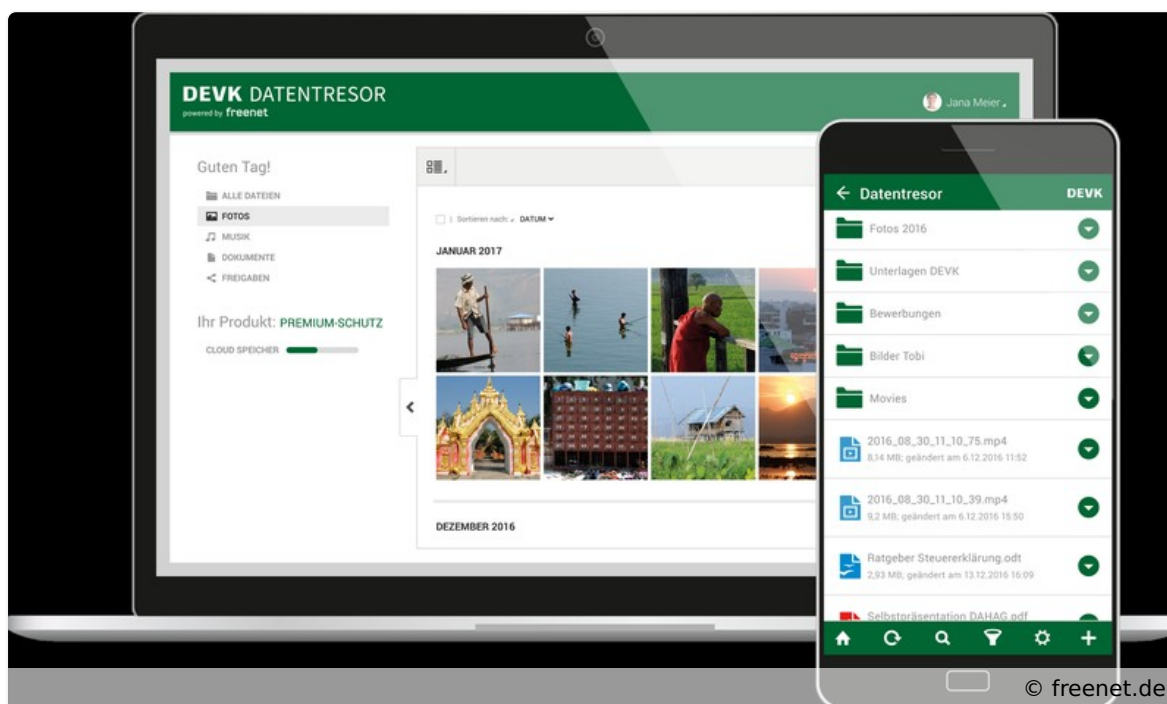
DEVK DATENTRESOR
powered by freenet

Jana Meier

Guten Tag!

ALLE DATEIEN
FOTOS
MUSIK
DOKUMENTE
FREIGABEN

Ihr Produkt: PREMIUM-SCHUTZ

CLOUD SPEICHER

Sortieren nach: DATUM

JANUAR 2017

DEZEMBER 2016

← Datentresor DEVK

Fotos 2016

Unterlagen DEVK

Bewerbungen

Bilder Tobi

Movies

2016_08_30_11_10_75.mp4
8,14 MB; geändert am 6.12.2016 11:52

2016_08_30_11_10_39.mp4
9,2 MB; geändert am 6.12.2016 15:50

Ratgeber Steuererklärung.odt
2,93 MB; geändert am 13.12.2016 16:09

Selbstpräsentation DAHAG.pdf

© freenet.de